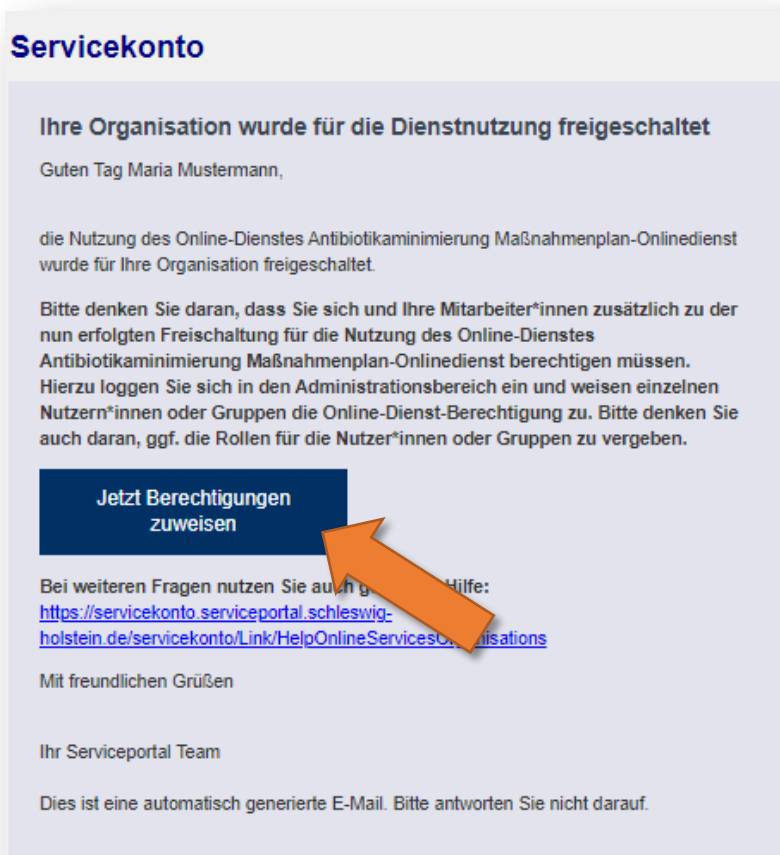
Servicekonto

Ihre Organisation wurde für die Dienstnutzung freigeschaltet

Guten Tag Maria Mustermann,

die Nutzung des Online-Dienstes Antibiotikaminimierung Maßnahmenplan-Onlinedienst wurde für Ihre Organisation freigeschaltet.

Bitte denken Sie daran, dass Sie sich und Ihre Mitarbeiter*innen zusätzlich zu der nun erfolgten Freischaltung für die Nutzung des Online-Dienstes Antibiotikaminimierung Maßnahmenplan-Onlinedienst berechtigen müssen. Hierzu loggen Sie sich in den Administrationsbereich ein und weisen einzelnen Nutzern*innen oder Gruppen die Online-Dienst-Berechtigung zu. Bitte denken Sie auch daran, ggf. die Rollen für die Nutzer*innen oder Gruppen zu vergeben.

Jetzt Berechtigungen zuweisen

Bei weiteren Fragen nutzen Sie auch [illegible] Hilfe:
https://servicekonto.serviceportal.schleswig-holstein.de/servicekonto/Link/HelpOnlineServicesO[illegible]isations

Mit freundlichen Grüßen

Ihr Serviceportal Team

Dies ist eine automatisch generierte E-Mail. Bitte antworten Sie nicht darauf.